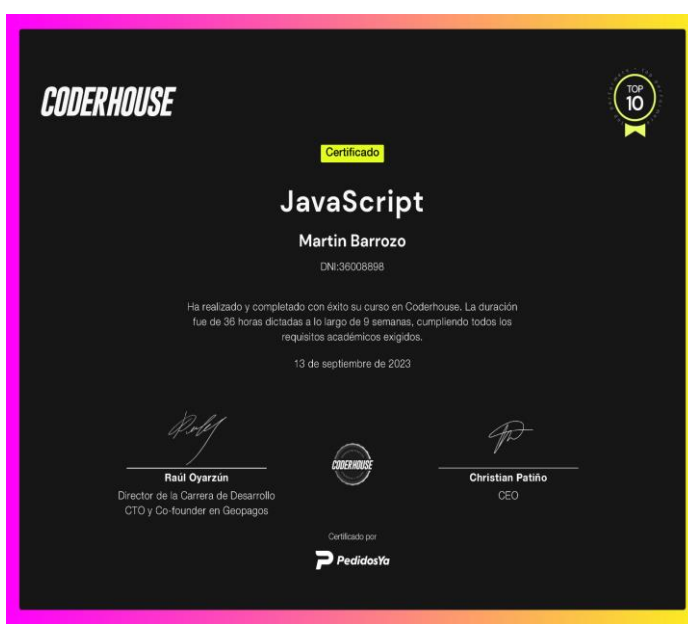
CODERHOUSE

TOP 10

Certificado

JavaScript

Martin Barrozo

DNI:36008898

Ha realizado y completado con éxito su curso en Coderhouse. La duración fue de 36 horas dictadas a lo largo de 9 semanas, cumpliendo todos los requisitos académicos exigidos.

13 de septiembre de 2023

Raúl Oyarzún
Director de la Carrera de Desarrollo
CTO y Co-founder en Geopagos

CODERHOUSE

Christian Patiño
CEO

Certificado por

PedidosYa